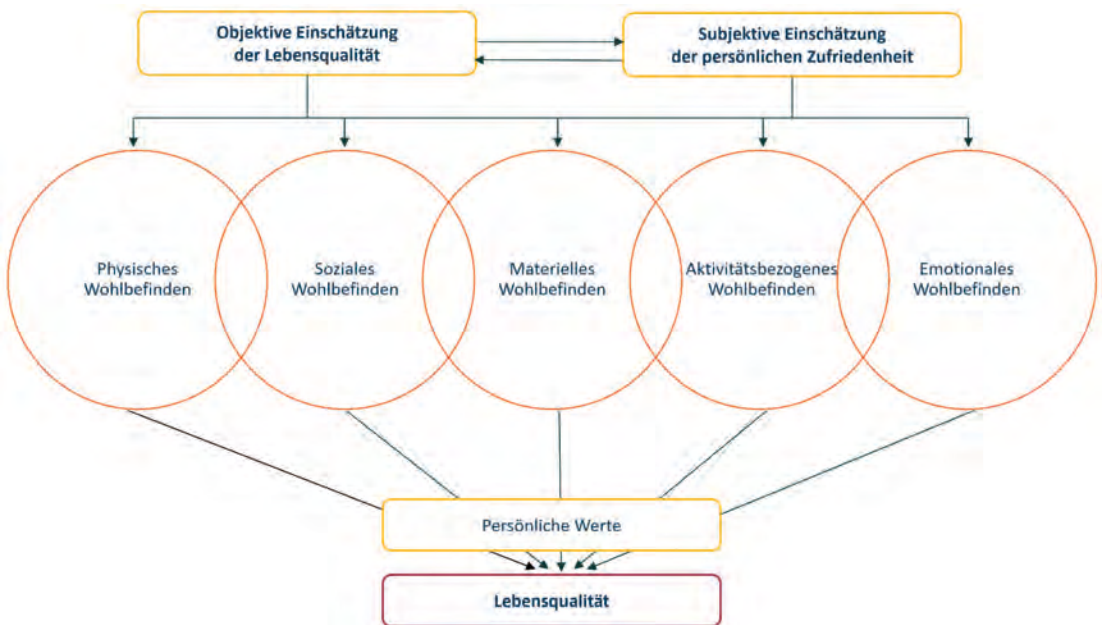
Objektive Einschätzung der Lebensqualität

Subjektive Einschätzung der persönlichen Zufriedenheit

Physisches Wohlbefinden

Soziales Wohlbefinden

Materielles Wohlbefinden

Aktivitätsbezogenes Wohlbefinden

Emotionales Wohlbefinden

Persönliche Werte

Lebensqualität